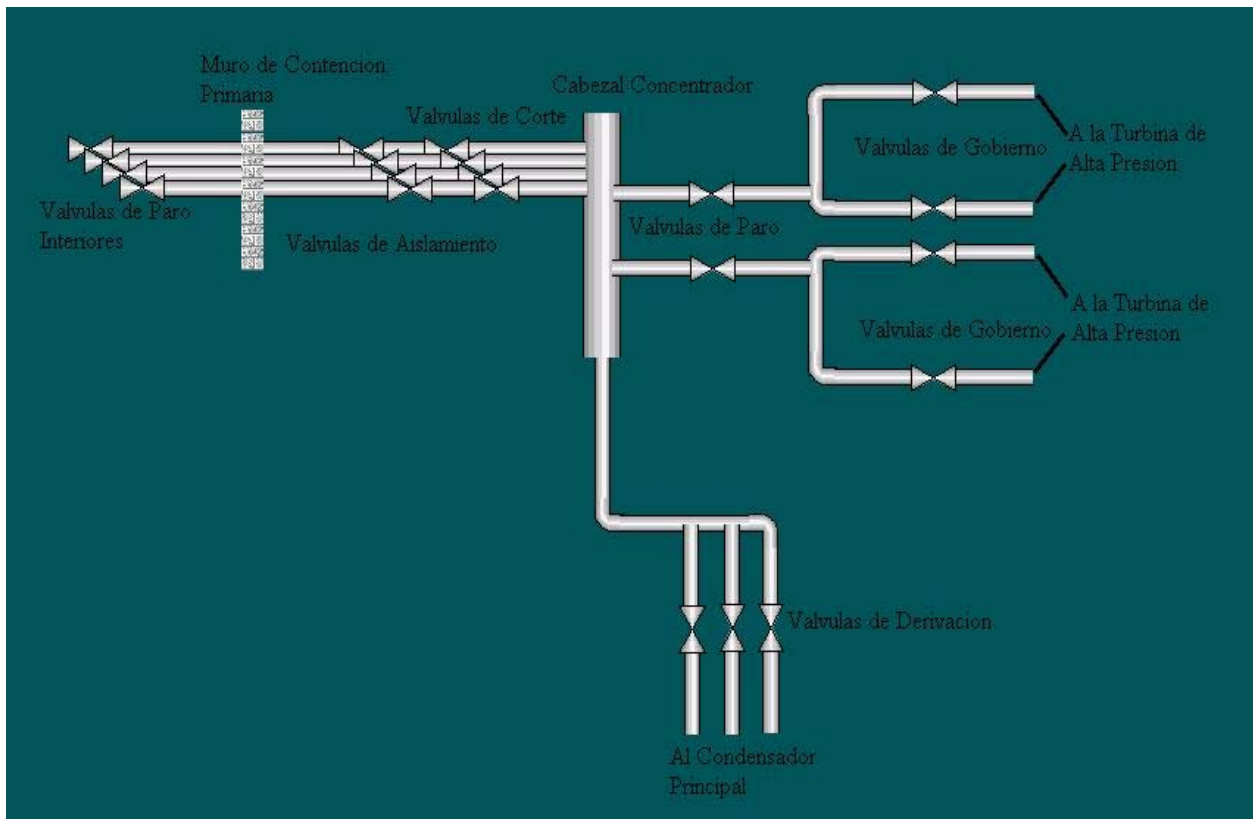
Muro de Contencion Primaria

Cabezal Concentrador

Valvulas de Corte

Valvulas de Gobierno

A la Turbina de Alta Presion

Valvulas de Paro Interiores

Valvulas de Aislamiento

Valvulas de Paro

Valvulas de Gobierno

A la Turbina de Alta Presion

Valvulas de Derivacion

Al Condensador Principal